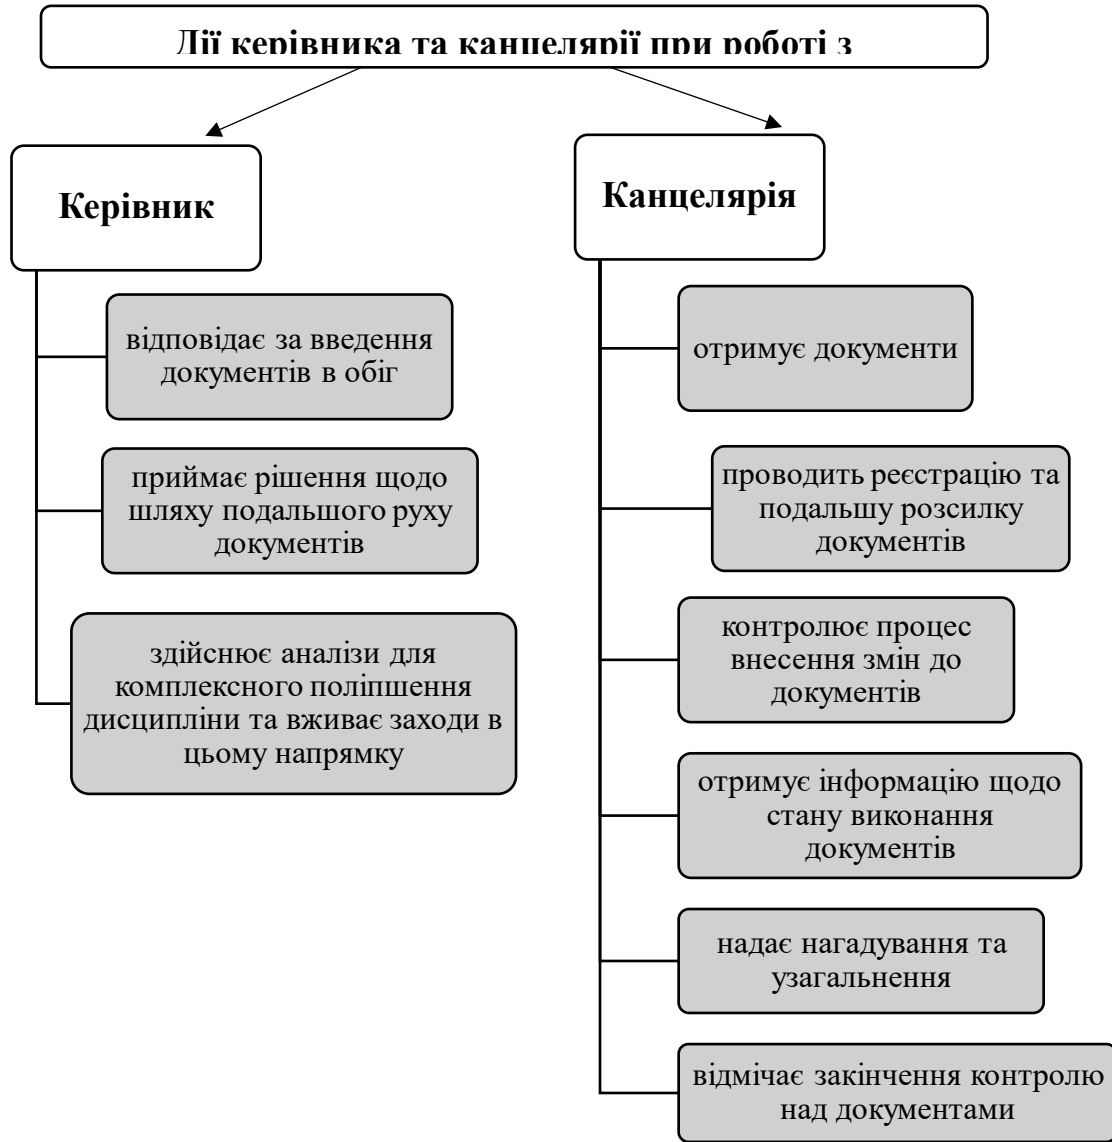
Дії керівника та канцелярії при роботі з

Керівник

відповідає за введення документів в обіг

приймає рішення щодо шляху подальшого руху документів

здійснює аналізи для комплексного поліпшення дисципліни та вживає заходи в цьому напрямку

Канцелярія

отримує документи

проводить реєстрацію та подальшу розсилку документів

контролює процес внесення змін до документів

отримує інформацію щодо стану виконання документів

надає нагадування та узагальнення

відмічає закінчення контролю над документами